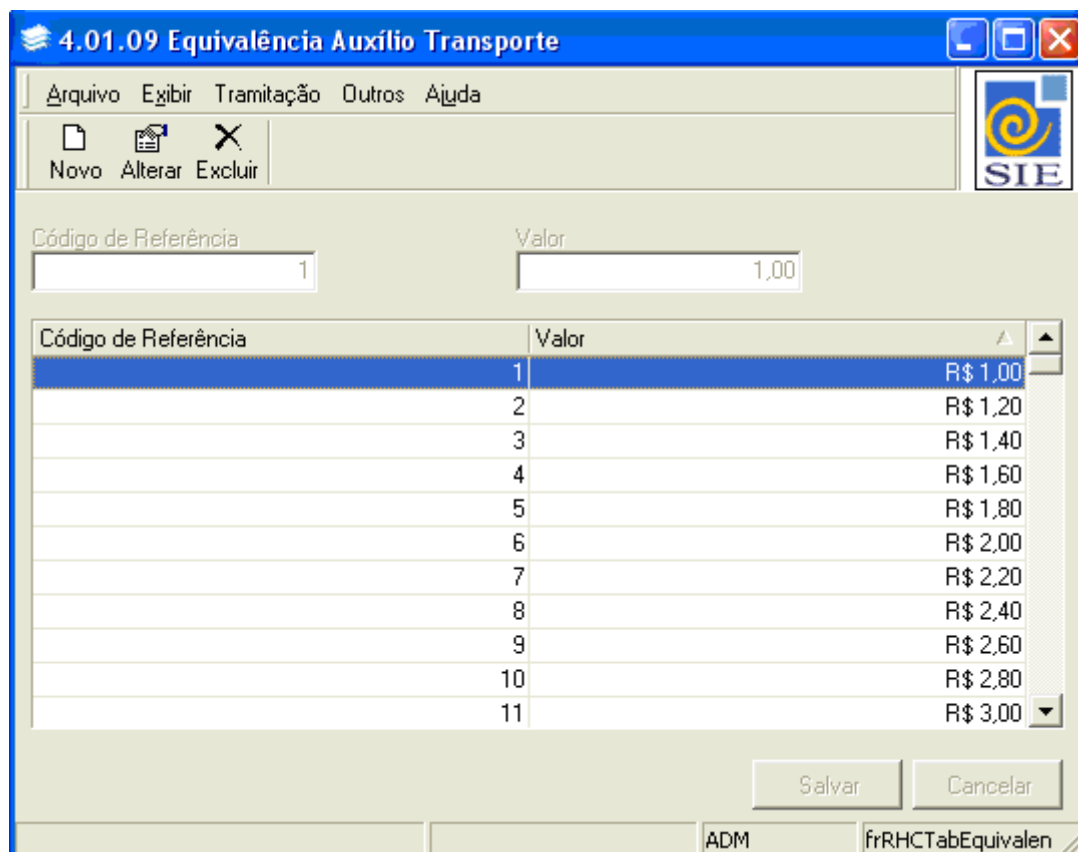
4.01.09 Equivalência Auxílio Transporte

Arquivo Exibir Tramitação Outros Ajuda

Novo Alterar Excluir

SIE

Código de Referência
1

Valor
1,00

| Código de Referência | Valor |
|---|---|
| 1 | R$ 1,00 |
| 2 | R$ 1,20 |
| 3 | R$ 1,40 |
| 4 | R$ 1,60 |
| 5 | R$ 1,80 |
| 6 | R$ 2,00 |
| 7 | R$ 2,20 |
| 8 | R$ 2,40 |
| 9 | R$ 2,60 |
| 10 | R$ 2,80 |
| 11 | R$ 3,00 |

Salvar Cancelar

ADM frRHCTabEquivalen